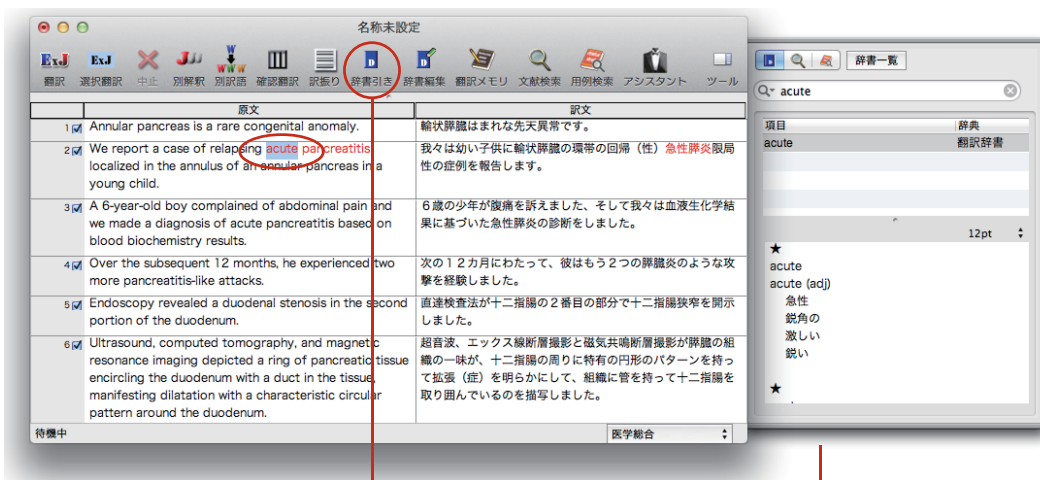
名称未設定

翻訳 選択翻訳 中止 別解釈 別訳語 確認翻訳 訳振り 辞書引き 辞書編集 翻訳メモリ 文献検索 用例検索 アシスタント ツール

| | 原文 | 訳文 |
|---|---|---|
| 1 | Annular pancreas is a rare congenital anomaly. | 輪状膵臓はまれな先天異常です。 |
| 2 | We report a case of relapsing acute pancreatitis localized in the annulus of an annular pancreas in a young child. | 我々は幼い子供に輪状膵臓の環帯の回帰（性）急性膵炎限局性の症例を報告します。 |
| 3 | A 6-year-old boy complained of abdominal pain and we made a diagnosis of acute pancreatitis based on blood biochemistry results. | ６歳の少年が腹痛を訴えました、そして我々は血液生化学結果に基づいた急性膵炎の診断をしました。 |
| 4 | Over the subsequent 12 months, he experienced two more pancreatitis-like attacks. | 次の１２カ月にわたって、彼はもう２つの膵臓炎のような攻撃を経験しました。 |
| 5 | Endoscopy revealed a duodenal stenosis in the second portion of the duodenum. | 直達検査法が十二指腸の２番目の部分で十二指腸狭窄を開示しました。 |
| 6 | Ultrasound, computed tomography, and magnetic resonance imaging depicted a ring of pancreatic tissue encircling the duodenum with a duct in the tissue, manifesting dilatation with a characteristic circular pattern around the duodenum. | 超音波、エックス線断層撮影と磁気共鳴断層撮影が膵臓の組織の一味が、十二指腸の周りに特有の円形のパターンを持って拡張（症）を明らかにして、組織に管を持って十二指腸を取り囲んでいるのを描写しました。 |

待機中 医学総合

辞書一覧

acute

| 項目 | 辞典 |
|---|---|
| acute | 翻訳辞書 |

12pt

★
acute
acute (adj)
急性
鋭角の
激しい
鋭い

★